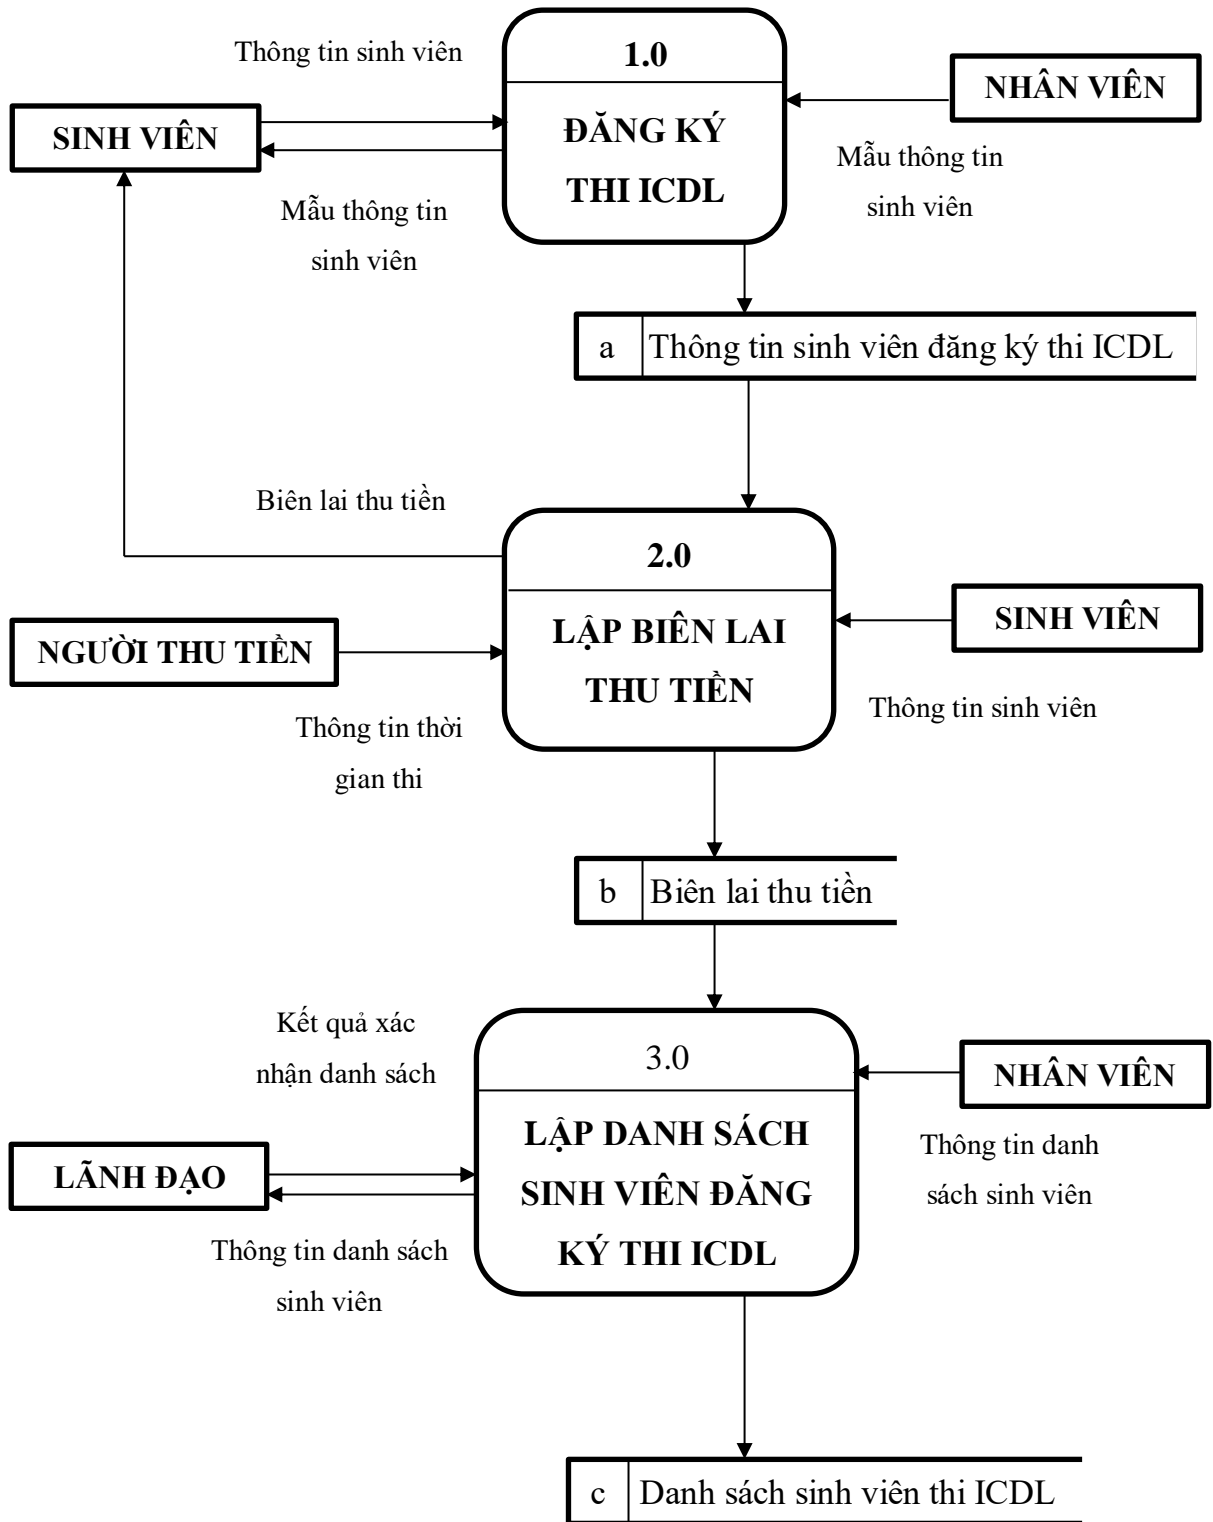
Thông tin sinh viên

1.0

ĐĂNG KÝ THI ICDL

NHÂN VIÊN

SINH VIÊN

Mẫu thông tin sinh viên

Mẫu thông tin sinh viên

a | Thông tin sinh viên đăng ký thi ICDL

Biên lai thu tiền

2.0

LẬP BIÊN LAI THU TIỀN

SINH VIÊN

NGƯỜI THU TIỀN

Thông tin sinh viên

Thông tin thời gian thi

b | Biên lai thu tiền

Kết quả xác nhận danh sách

3.0

LẬP DANH SÁCH SINH VIÊN ĐĂNG KÝ THI ICDL

NHÂN VIÊN

Thông tin danh sách sinh viên

LÃNH ĐẠO

Thông tin danh sách sinh viên

c | Danh sách sinh viên thi ICDL